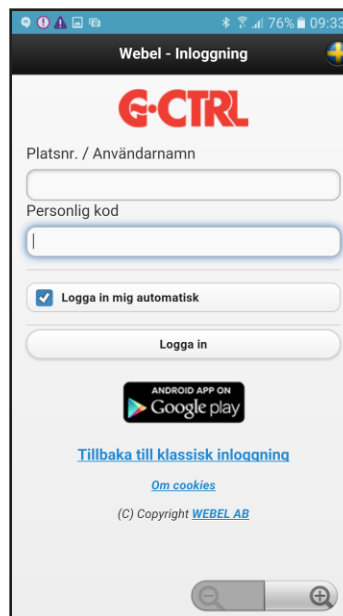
76% 09:33

Webel - Inloggning

G-CTRL

Platsnr. / Användarnamn

Personlig kod

Logga in mig automatisk

Logga in

ANDROID APP ON
Google play

Tillbaka till klassisk inloggning

Om cookies

(C) Copyright WEBEL AB